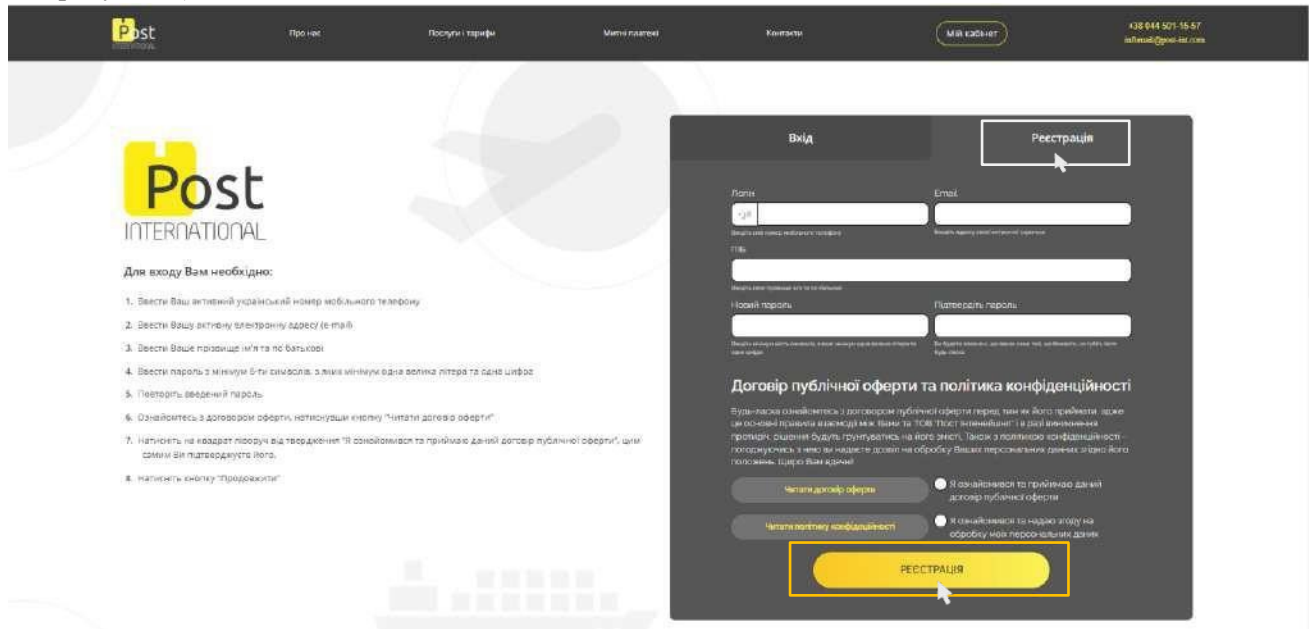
Post INTERNATIONAL

Про нас

Послуги і тарифи

Митні платежі

Контакти

Мій кабінет

+38 044 501-16-67
infoua@post-int.com

Post
INTERNATIONAL

Для входу Вам необхідно:

1. Ввести Ваш активний український номер мобільного телефону
2. Ввести Вашу активну електронну адресу (e-mail)
3. Ввести Ваше прізвище ім'я та по батькові
4. Ввести пароль з мінімум 6-ти символів, з яких мінімум одна велика літера та одна цифра
5. Повторіть введений пароль
6. Ознайомтесь з договором оферти, натиснувши кнопку "Читати договір оферти"
7. Натисніть на квадрат ліворуч від твердження "Я ознайомився та приймаю даний договір публічної оферти", цим самим Ви підтверджуєте його.
8. Натисніть кнопку "Продовжити"

Вхід

Реєстрація

Логін
+38
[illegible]

Email
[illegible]

ПІБ
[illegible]

Новий пароль
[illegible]

Підтвердіть пароль
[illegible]

Договір публічної оферти та політика конфіденційності

Будь-ласка ознайомтесь з договором публічної оферти перед тим як його прийняти, адже це основні правила взаємодії між Вами та ТОВ "Пост Інтернешнл" і в разі виникнення протиріч, рішення будуть ґрунтуватись на його змісті. Також з політикою конфіденційності - погоджуючись з нею ви надаєте дозвіл на обробку Ваших персональних даних згідно його положень. Щиро Вам вдячні!

Читати договір оферти

Я ознайомився та приймаю даний договір публічної оферти

Читати політику конфіденційності

Я ознайомився та надаю згоду на обробку моїх персональних даних

РЕЄСТРАЦІЯ